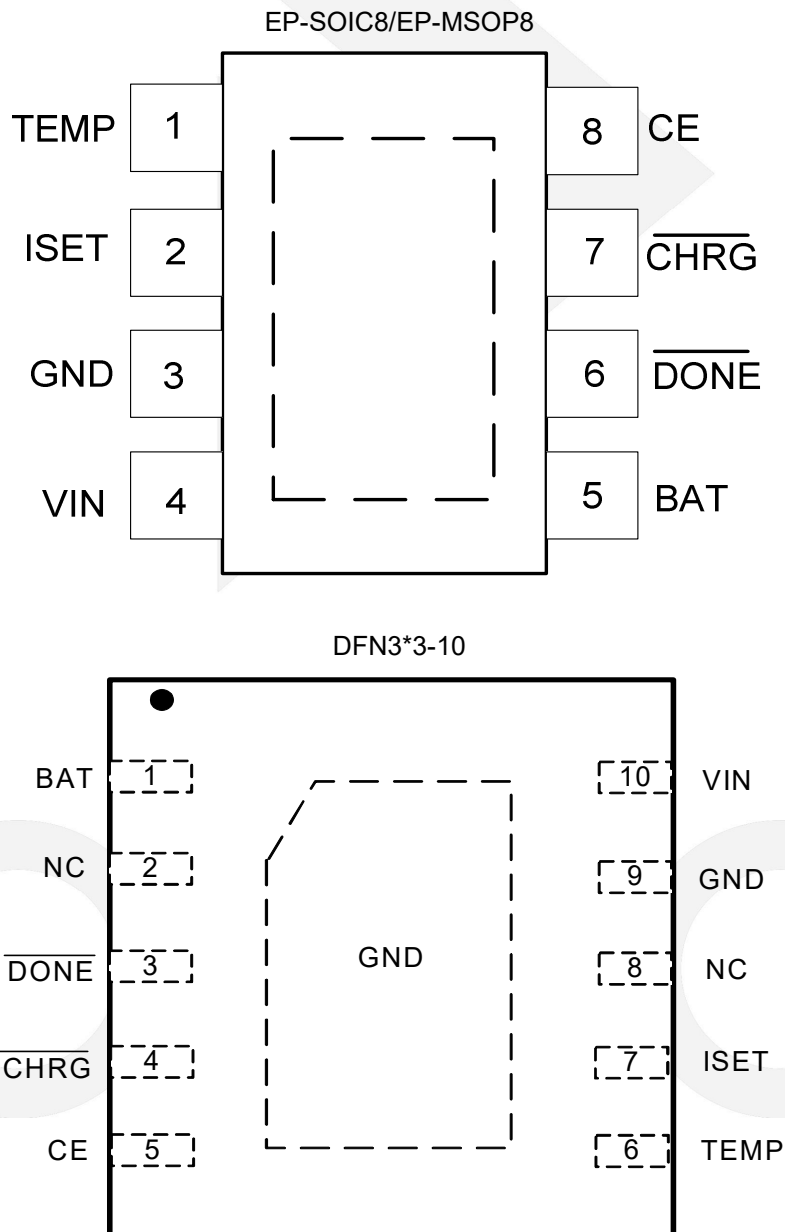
EP-SOIC8/EP-MSOP8

TEMP 1
ISET 2
GND 3
VIN 4

8 CE
7 $\overline{\text{CHRG}}$
6 $\overline{\text{DONE}}$
5 BAT

DFN3*3-10

BAT 1
NC 2
$\overline{\text{DONE}}$ 3
$\overline{\text{CHRG}}$ 4
CE 5

GND

10 VIN
9 GND
8 NC
7 ISET
6 TEMP